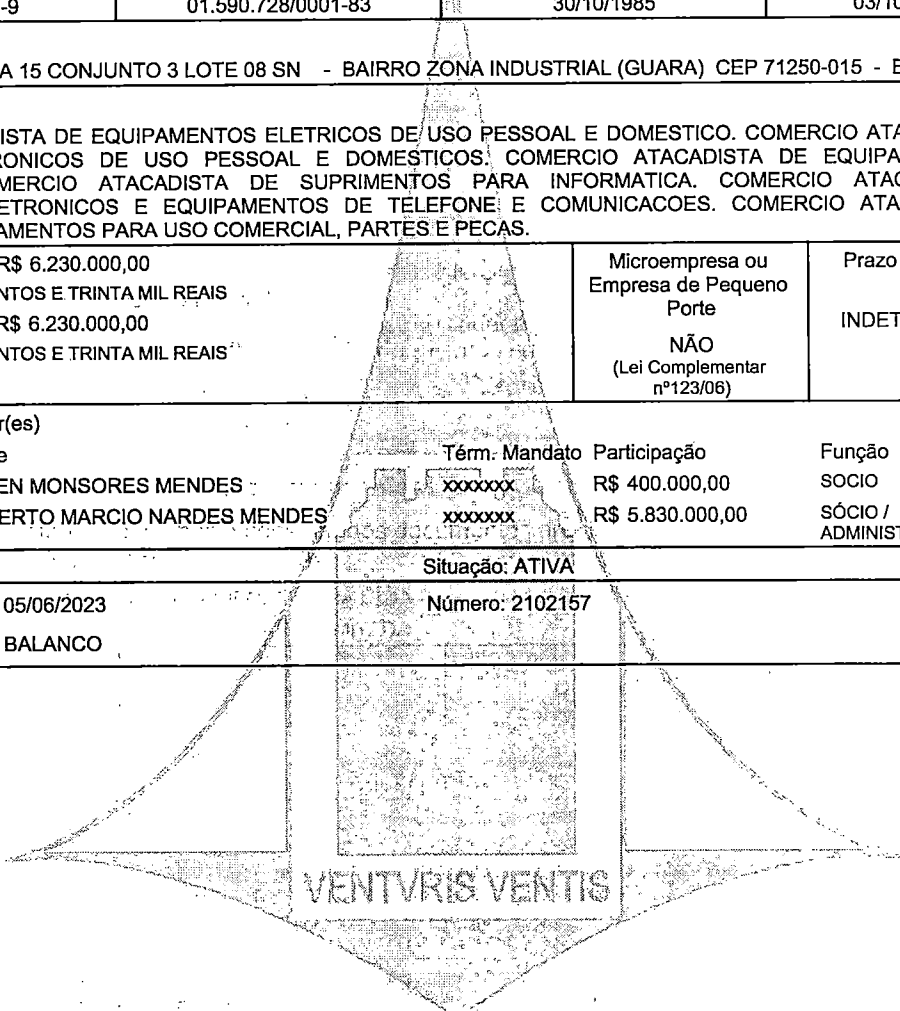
-9 | 01.590.728/0001-83 | 30/10/1985 | 03/10

A 15 CONJUNTO 3 LOTE 08 SN - BAIRRO ZONA INDUSTRIAL (GUARA) CEP 71250-015 - B

ISTA DE EQUIPAMENTOS ELETRICOS DE USO PESSOAL E DOMESTICO. COMERCIO ATA RONICOS DE USO PESSOAL E DOMESTICOS. COMERCIO ATACADISTA DE EQUIPA MERCIO ATACADISTA DE SUPRIMENTOS PARA INFORMATICA. COMERCIO ATAC ETRONICOS E EQUIPAMENTOS DE TELEFONE E COMUNICACOES. COMERCIO ATA AMENTOS PARA USO COMERCIAL, PARTES E PECAS.

R$ 6.230.000,00
NTOS E TRINTA MIL REAIS
R$ 6.230.000,00
NTOS E TRINTA MIL REAIS

Microempresa ou Empresa de Pequeno Porte
NÃO
(Lei Complementar nº123/06)

Prazo
INDET

r(es)

| e | Térm. Mandato | Participação | Função |
|---|---|---|---|
| EN MONSORES MENDES | xxxxxxx | R$ 400.000,00 | SOCIO |
| ERTO MARCIO NARDES MENDES | xxxxxxx | R$ 5.830.000,00 | SÓCIO / ADMINIST |

Situação: ATIVA

05/06/2023
Número: 2102157
BALANCO

VENTVRIS VENTIS